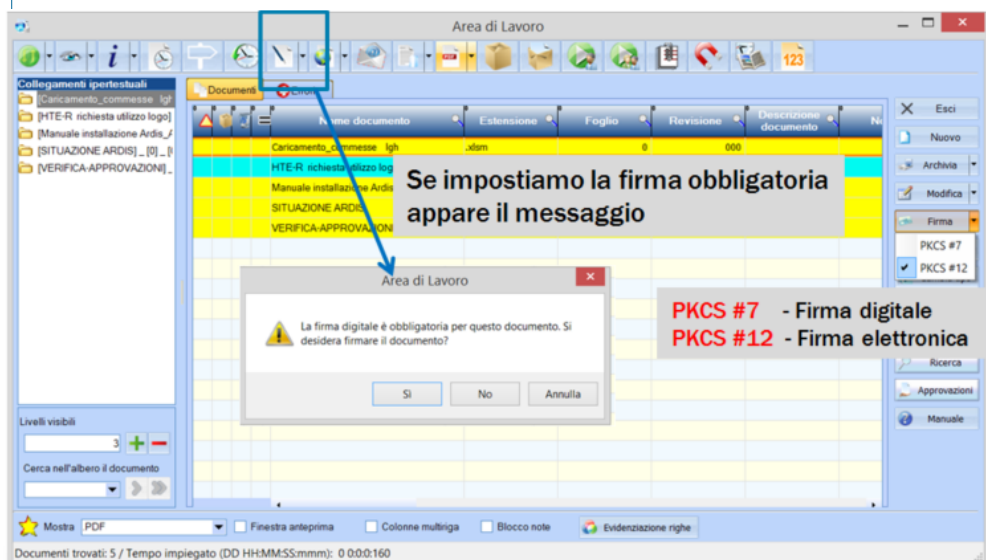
Area di Lavoro

Collegamenti ipertestuali
Caricamento_commesse_lgh
[HTE-R richiesta utilizzo logo]
[Manuale installazione Ardis_A
[SITUAZIONE ARDIS] _ [0] _ [
[VERIFICA-APPROVAZIONI] _

Documenti Errori

| | | | | Nome documento | Estensione | Foglio | Revisione | Descrizione documento | N |
|---|---|---|---|---|---|---|---|---|---|
| | | | | Caricamento_commesse_lgh | .xlsm | 0 | 000 | | |
| | | | | HTE-R richiesta utilizzo logo | | | | | |
| | | | | Manuale installazione Ardis | | | | | |
| | | | | SITUAZIONE ARDIS | | | | | |
| | | | | VERIFICA-APPROVAZIONI | | | | | |

Se impostiamo la firma obbligatoria appare il messaggio

Area di Lavoro
La firma digitale è obbligatoria per questo documento. Si desidera firmare il documento?
Sì No Annulla

PKCS #7 - Firma digitale
PKCS #12 - Firma elettronica

Esci
Nuovo
Archivia
Modifica
Firma
PKCS #7
PKCS #12
Ricerca
Approvazioni
Manuale

Livelli visibili
3
Cerca nell'albero il documento

Mostra PDF
Finestra anteprima
Colonne multiriga
Blocco note
Evidenziazione righe

Documenti trovati: 5 / Tempo impiegato (DD HH:MM:SS:mmm): 0 0:0:0:160